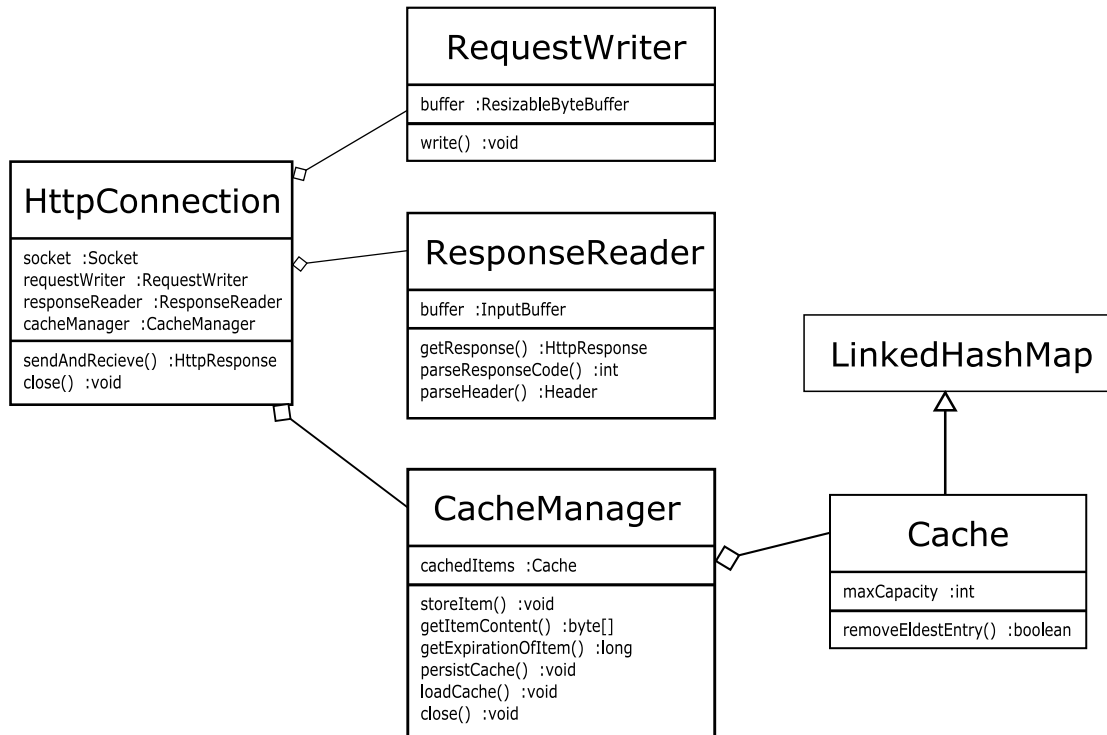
RequestWriter

buffer :ResizableByteBuffer

write() :void

HttpConnection

socket :Socket
requestWriter :RequestWriter
responseReader :ResponseReader
cacheManager :CacheManager

sendAndRecieve() :HttpResponse
close() :void

ResponseReader

buffer :InputBuffer

getResponse() :HttpResponse
parseResponseCode() :int
parseHeader() :Header

LinkedHashMap

CacheManager

cachedItems :Cache

storeItem() :void
getItemContent() :byte[]
getExpirationOfItem() :long
persistCache() :void
loadCache() :void
close() :void

Cache

maxCapacity :int

removeEldestEntry() :boolean